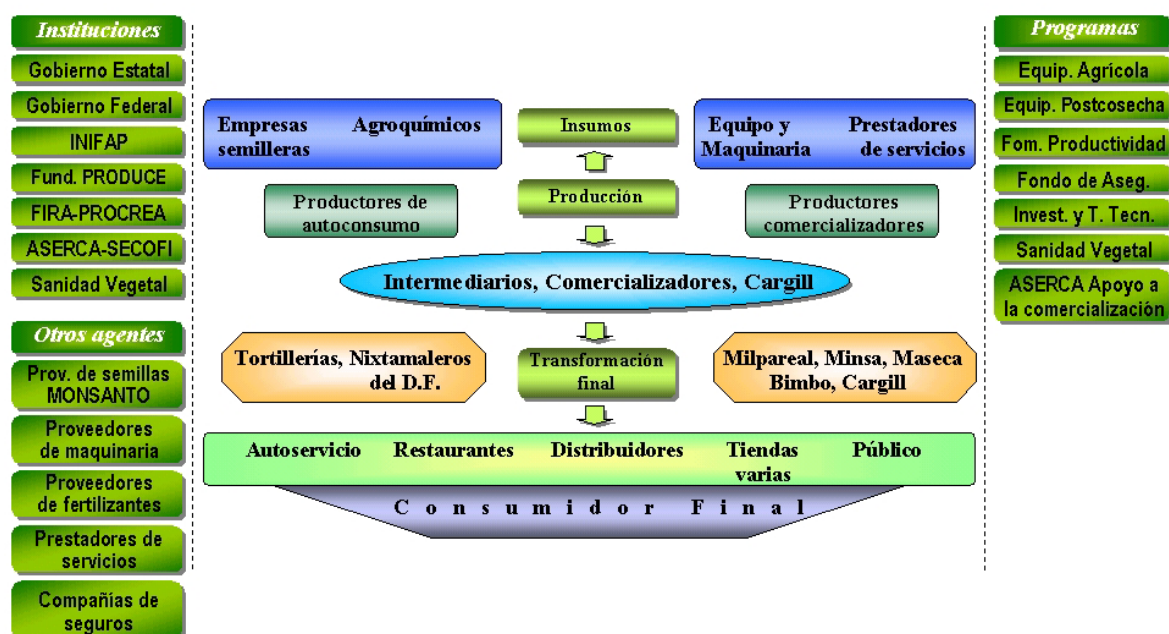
Instituciones

Gobierno Estatal

Gobierno Federal

INIFAP

Fund. PRODUCE

FIRA-PROCREA

ASERCA-SECOFI

Sanidad Vegetal

Otros agentes

Prov. de semillas MONSANTO

Proveedores de maquinaria

Proveedores de fertilizantes

Prestadores de servicios

Compañias de seguros

Empresas semilleras Agroquímicos

Insumos

Equipo y Maquinaria Prestadores de servicios

Productores de autoconsumo

Producción

Productores comercializadores

Intermediarios, Comercializadores, Cargill

Tortillerías, Nixtamaleros del D.F.

Transformación final

Milpareal, Minsa, Maseca Bimbo, Cargill

Autoservicio Restaurantes Distribuidores Tiendas varias Público

C o n s u m i d o r F i n a l

Programas

Equip. Agrícola

Equip. Postcosecha

Fom. Productividad

Fondo de Aseg.

Invest. y T. Tecn.

Sanidad Vegetal

ASERCA Apoyo a la comercialización